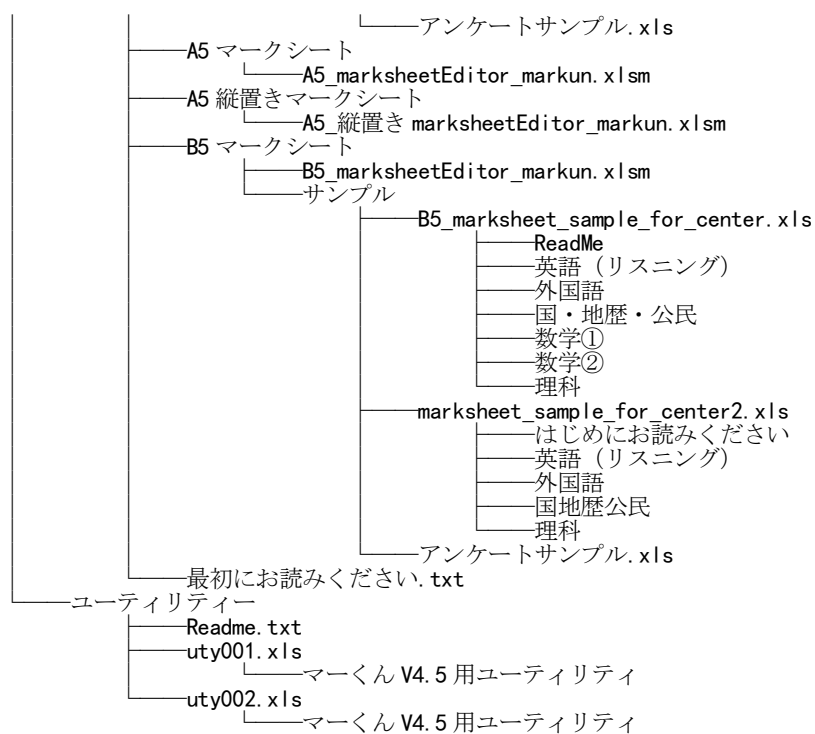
アンケートサンプル.xls
A5 マークシート
A5_marksheetEditor_markun.xlsm
A5 縦置きマークシート
A5_縦置き marksheetEditor_markun.xlsm
B5 マークシート
B5_marksheetEditor_markun.xlsm
サンプル
B5_marksheet_sample_for_center.xls
ReadMe
英語（リスニング）
外国語
国・地歴・公民
数学①
数学②
理科
marksheet_sample_for_center2.xls
はじめにお読みください
英語（リスニング）
外国語
国地歴公民
理科
アンケートサンプル.xls
最初にお読みください.txt
ユーティリティー
Readme.txt
uty001.xls
マーくん V4.5 用ユーティリティ
uty002.xls
マーくん V4.5 用ユーティリティ